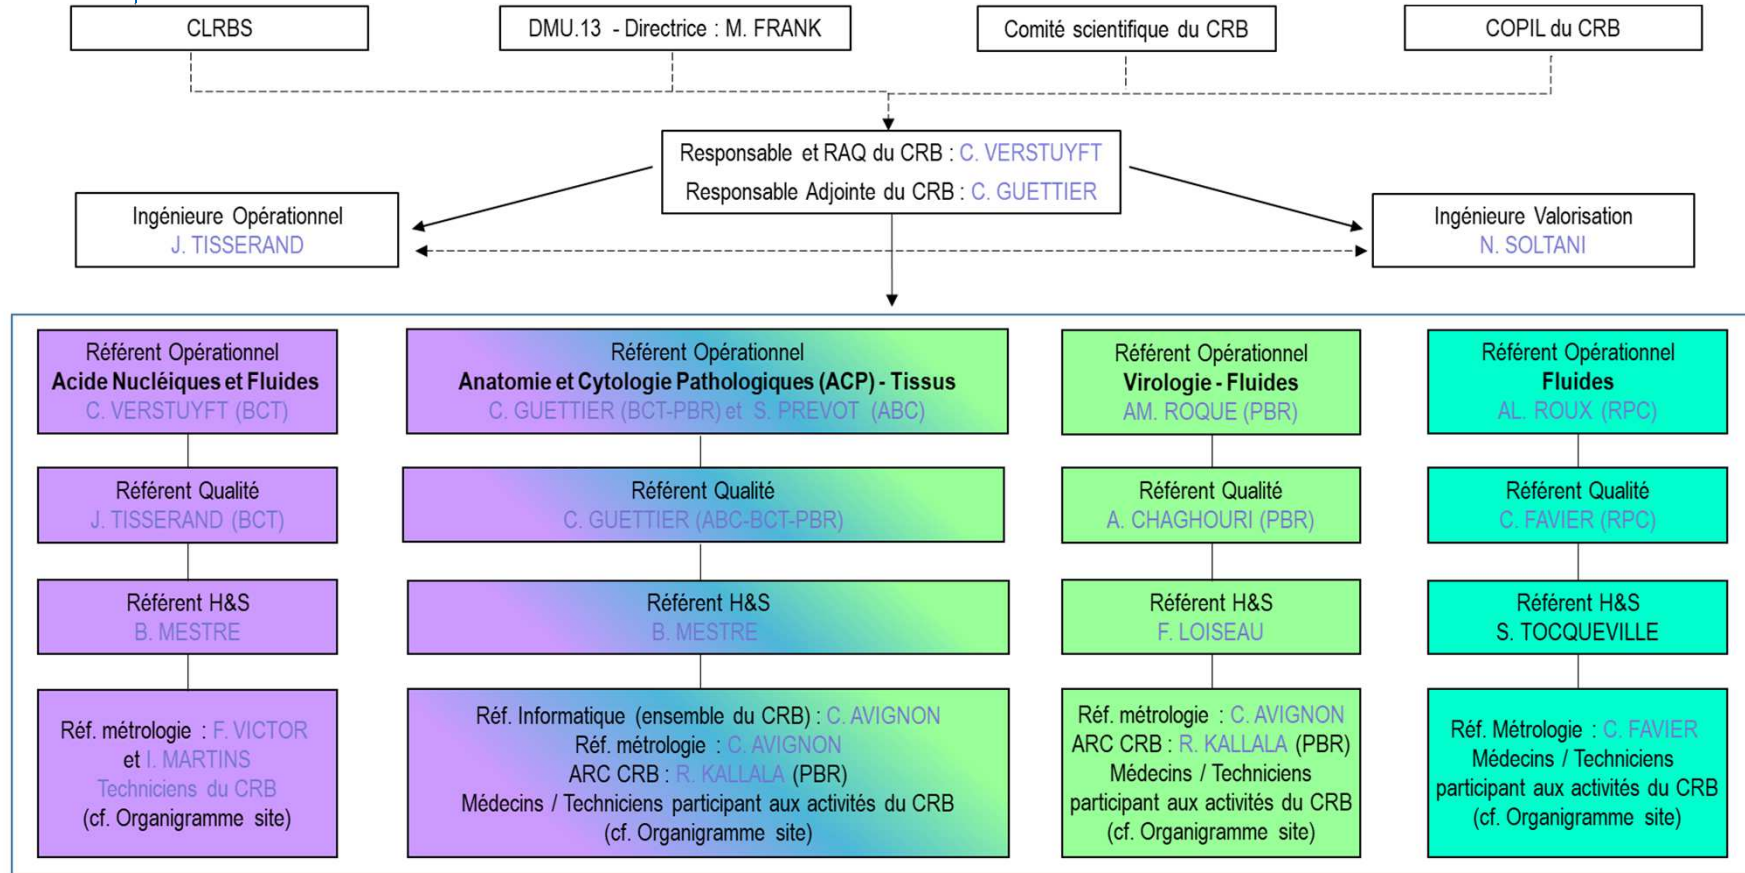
CLRBS

DMU.13 - Directrice : M. FRANK

Comité scientifique du CRB

COPIL du CRB

Responsable et RAQ du CRB : C. VERSTUYFT
Responsable Adjointe du CRB : C. GUETTIER

Ingénieure Opérationnel
J. TISSERAND

Ingénieure Valorisation
N. SOLTANI

Référent Opérationnel
**Acide Nucléiques et Fluides**
C. VERSTUYFT (BCT)

Référent Qualité
J. TISSERAND (BCT)

Référent H&S
B. MESTRE

Réf. métrologie : F. VICTOR et I. MARTINS
Techniciens du CRB
(cf. Organigramme site)

Référent Opérationnel
**Anatomie et Cytologie Pathologiques (ACP) - Tissus**
C. GUETTIER (BCT-PBR) et S. PREVOT (ABC)

Référent Qualité
C. GUETTIER (ABC-BCT-PBR)

Référent H&S
B. MESTRE

Réf. Informatique (ensemble du CRB) : C. AVIGNON
Réf. métrologie : C. AVIGNON
ARC CRB : R. KALLALA (PBR)
Médecins / Techniciens participant aux activités du CRB
(cf. Organigramme site)

Référent Opérationnel
**Virologie - Fluides**
AM. ROQUE (PBR)

Référent Qualité
A. CHAGHOURI (PBR)

Référent H&S
F. LOISEAU

Réf. métrologie : C. AVIGNON
ARC CRB : R. KALLALA (PBR)
Médecins / Techniciens participant aux activités du CRB
(cf. Organigramme site)

Référent Opérationnel
**Fluides**
AL. ROUX (RPC)

Référent Qualité
C. FAVIER (RPC)

Référent H&S
S. TOCQUEVILLE

Réf. Métrologie : C. FAVIER
Médecins / Techniciens participant aux activités du CRB
(cf. Organigramme site)